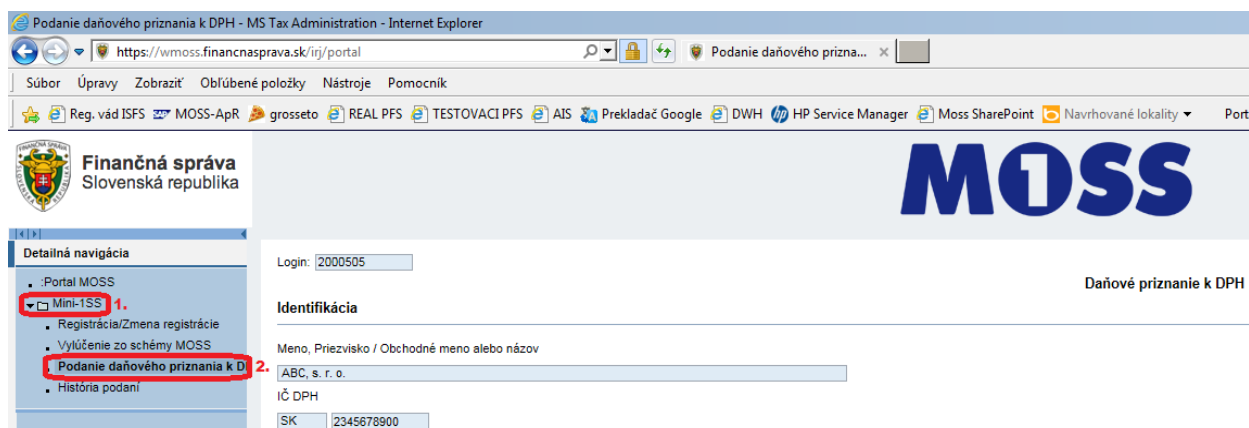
Podanie daňového priznania k DPH - MS Tax Administration - Internet Explorer

https://wmoss.financnasprava.sk/irj/portal

Podanie daňového prizna... ×

Súbor Úpravy Zobraziť Obľúbené položky Nástroje Pomocník

Reg. vád ISFS MOSS-ApR grosseto REAL PFS TESTOVACI PFS AIS Prekladač Google DWH HP Service Manager Moss SharePoint Navrhované lokality ▾ Port

FINANČNÁ SPRÁVA SLOVENSKÁ REPUBLIKA

Finančná správa
Slovenská republika

MOSS

Detailná navigácia

:Portal MOSS
Mini-1SS 1.
Registrácia/Zmena registrácie
Vylúčenie zo schémy MOSS
Podanie daňového priznania k D 2.
História podaní

Login: 2000505

Daňové priznanie k DPH

Identifikácia

Meno, Priezvisko / Obchodné meno alebo názov
ABC, s. r. o.
IČ DPH
SK 2345678900